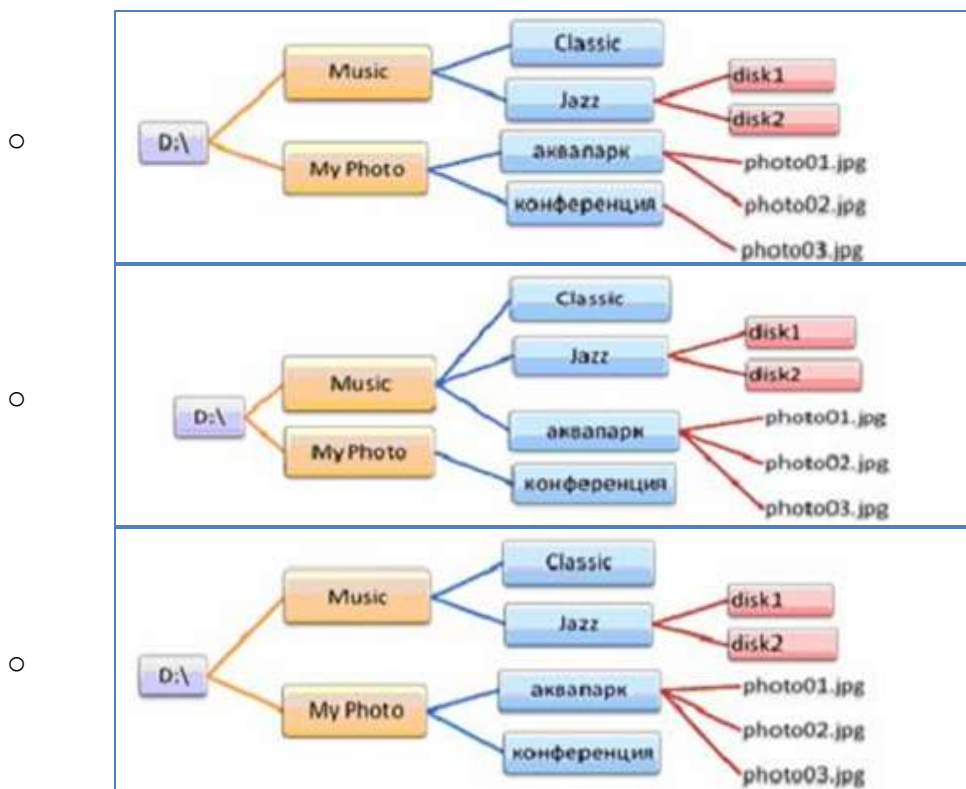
○

D:\
Music
Classic
Jazz
disk1
disk2
My Photo
аквапарк
конференция
photo01.jpg
photo02.jpg
photo03.jpg

○

D:\
Music
Classic
Jazz
disk1
disk2
My Photo
аквапарк
конференция
photo01.jpg
photo02.jpg
photo03.jpg

○

D:\
Music
Classic
Jazz
disk1
disk2
My Photo
аквапарк
конференция
photo01.jpg
photo02.jpg
photo03.jpg